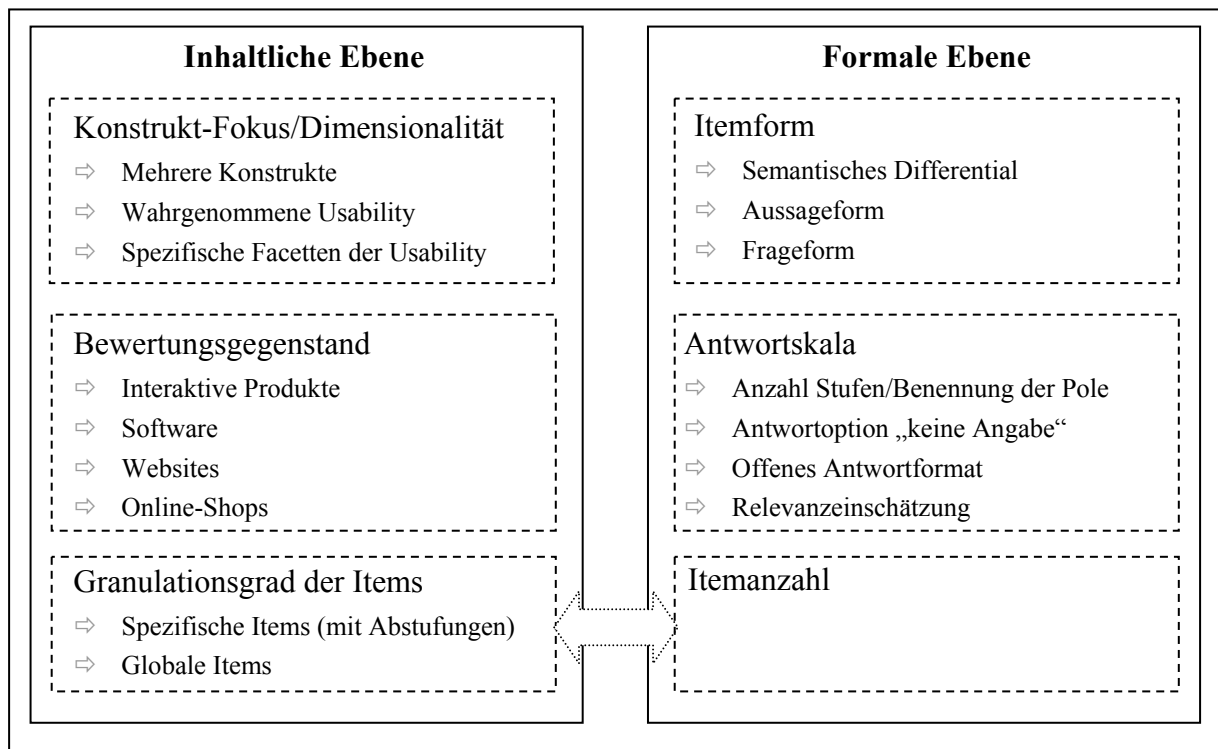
**Inhaltliche Ebene**

Konstrukt-Fokus/Dimensionalität
⇨ Mehrere Konstrukte
⇨ Wahrgenommene Usability
⇨ Spezifische Facetten der Usability

Bewertungsgegenstand
⇨ Interaktive Produkte
⇨ Software
⇨ Websites
⇨ Online-Shops

Granulationsgrad der Items
⇨ Spezifische Items (mit Abstufungen)
⇨ Globale Items

**Formale Ebene**

Itemform
⇨ Semantisches Differential
⇨ Aussageform
⇨ Frageform

Antwortskala
⇨ Anzahl Stufen/Benennung der Pole
⇨ Antwortoption „keine Angabe"
⇨ Offenes Antwortformat
⇨ Relevanzeinschätzung

Itemanzahl